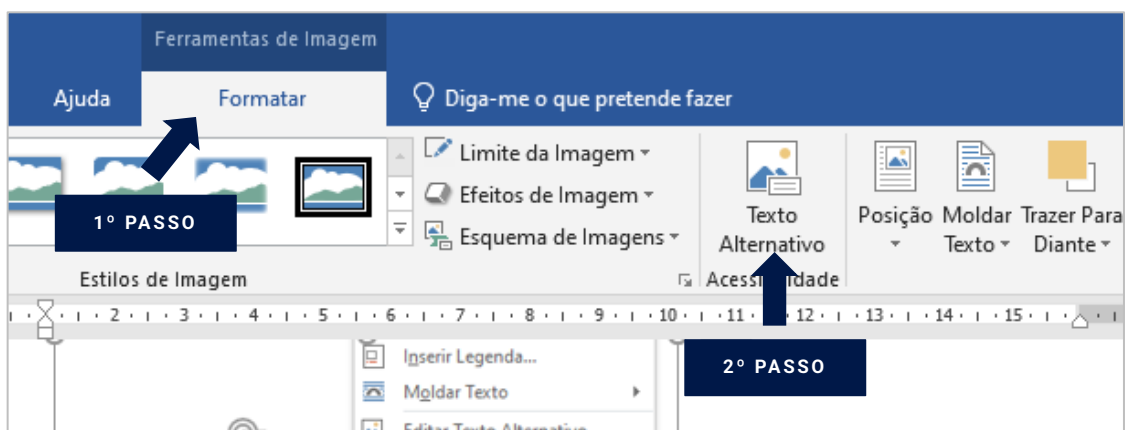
Ferramentas de Imagem

Ajuda

Formatar

Diga-me o que pretende fazer

1º PASSO

Limite da Imagem

Efeitos de Imagem

Esquema de Imagens

Estilos de Imagem

Texto Alternativo

Acess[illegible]idade

Posição

Moldar Texto

Trazer Para Diante

· 2 · 3 · 4 · 5 · 6 · 7 · 8 · 9 · 10 · 11 · 12 · 13 · 14 · 15 ·

Inserir Legenda...

Moldar Texto

2º PASSO

Editar Texto Alternativo